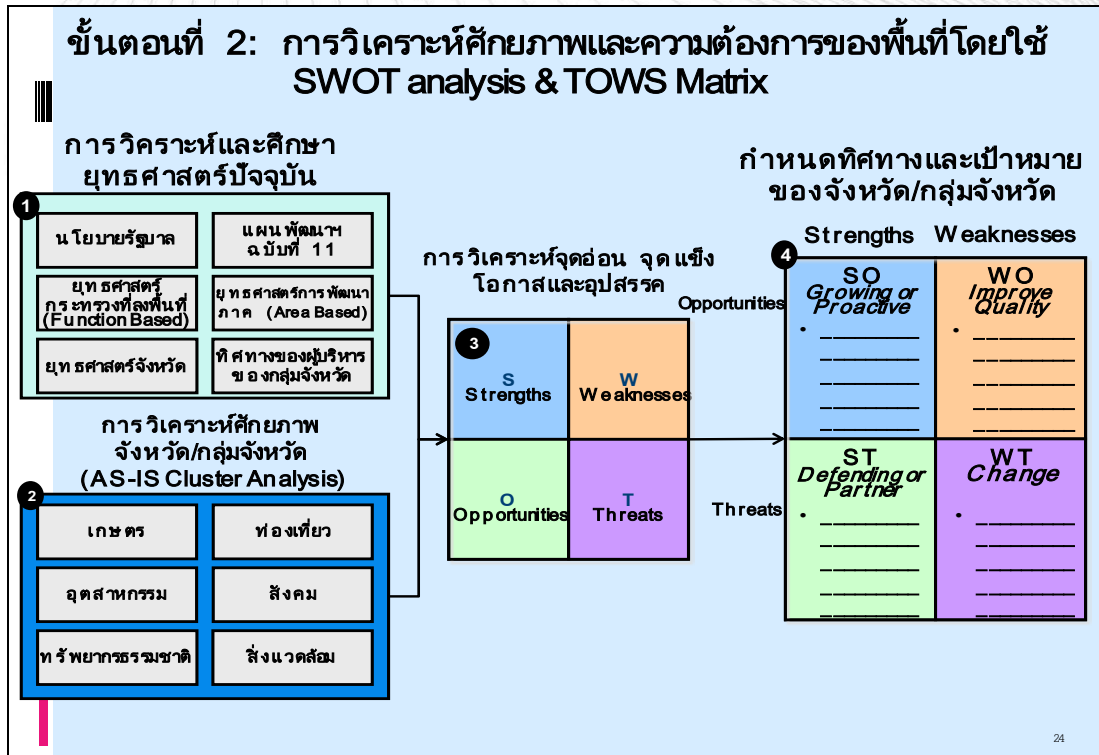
ขั้นตอนที่ 2: การวิเคราะห์ศักยภาพและความต้องการของพื้นที่โดยใช้ SWOT analysis & TOWS Matrix

การวิเคราะห์และศึกษา ยุทธศาสตร์ปัจจุบัน

1

นโยบายรัฐบาล

แผนพัฒนาฯ ฉบับที่ 11

ยุทธศาสตร์ กระทรวงที่ลงพื้นที่ (Function Based)

ยุทธศาสตร์การพัฒนาภาค (Area Based)

ยุทธศาสตร์จังหวัด

ทิศทางของผู้บริหารของกลุ่มจังหวัด

การวิเคราะห์ศักยภาพ จังหวัด/กลุ่มจังหวัด (AS-IS Cluster Analysis)

2

เกษตร

ท่องเที่ยว

อุตสาหกรรม

สังคม

ทรัพยากรธรรมชาติ

สิ่งแวดล้อม

การวิเคราะห์จุดอ่อน จุดแข็ง โอกาสและอุปสรรค

3

S Strengths

W Weaknesses

O Opportunities

T Threats

กำหนดทิศทางและเป้าหมาย ของจังหวัด/กลุ่มจังหวัด

Strengths Weaknesses

4

Opportunities

SO Growing or Proactive

WO Improve Quality

Threats

ST Defending or Partner

WT Change

24